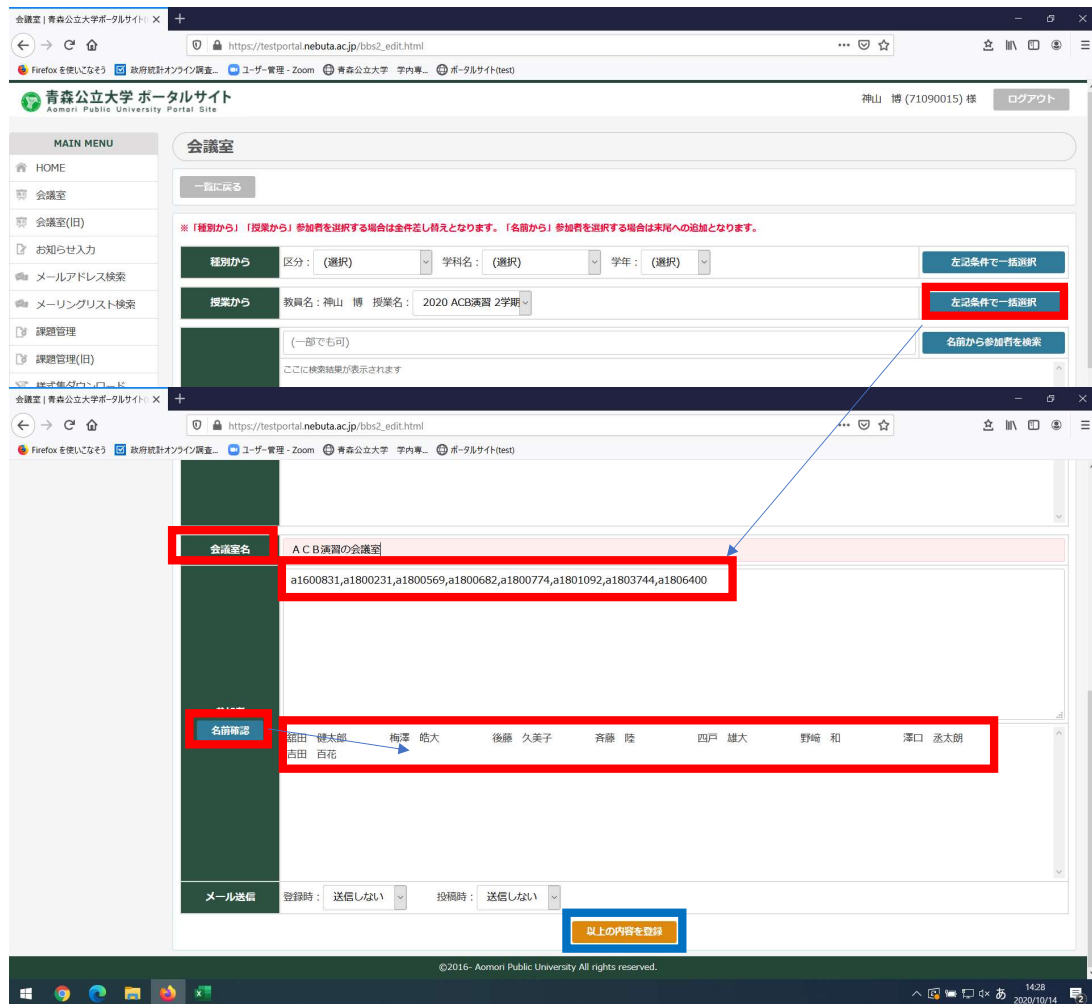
会議室 | 青森公立大学ポータルサイト

https://testportal.nebuta.ac.jp/bbs2_edit.html

Firefox を使いこなそう　政府統計オンライン調査…　ユーザー管理 - Zoom　青森公立大学　学内専…　ポータルサイト(test)

青森公立大学 ポータルサイト
Aomori Public University Portal Site

神山 博 (71090015) 様　ログアウト

MAIN MENU
HOME
会議室
会議室(旧)
お知らせ入力
メールアドレス検索
メーリングリスト検索
課題管理
課題管理(旧)
様式集ダウンロード

会議室

一覧に戻る

※「種別から」「授業から」参加者を選択する場合は全件差し替えとなります。「名前から」参加者を選択する場合は末尾への追加となります。

| 種別から | 区分：(選択)　学科名：(選択)　学年：(選択) | 左記条件で一括選択 |
|---|---|---|
| 授業から | 教員名：神山 博　授業名：2020 ACB演習 2学期 | 左記条件で一括選択 |
| | (一部でも可) ここに検索結果が表示されます | 名前から参加者を検索 |

会議室 | 青森公立大学ポータルサイト

https://testportal.nebuta.ac.jp/bbs2_edit.html

Firefox を使いこなそう　政府統計オンライン調査…　ユーザー管理 - Zoom　青森公立大学　学内専…　ポータルサイト(test)

会議室名　ＡＣＢ演習の会議室

a1600831,a1800231,a1800569,a1800682,a1800774,a1801092,a1803744,a1806400

参加者

名前確認

細田 健太郎　梅澤 皓大　後藤 久美子　斉藤 陸　四戸 雄大　野崎 和　澤口 丞太朗
吉田 百花

メール送信　登録時：送信しない　投稿時：送信しない

以上の内容を登録

©2016- Aomori Public University All rights reserved.

あ　14:28　2020/10/14